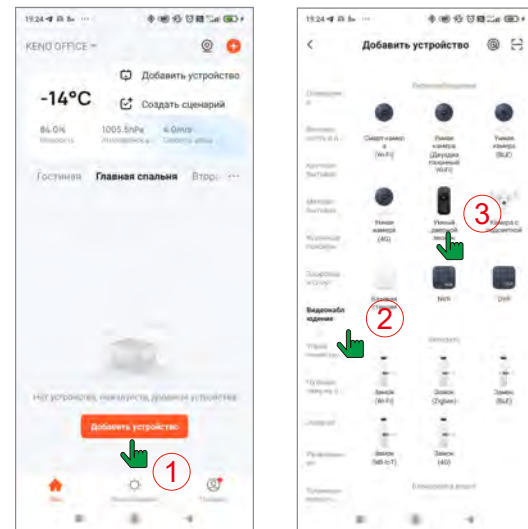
19:24

KENO OFFICE

Добавить устройство

Создать сценарий

-14°C

84.0%
Влажность

1005.5hPa
Атмосферное д...

6.0m/s
Скорость ветра

Гостиная Главная спальня Второ ···

Нет устройств, пожалуйста, добавьте устройство

Добавить устройство

1

Дом

19:24

Добавить устройство

Видеонаблюдение

Смарт-камера (Wi-Fi)

Умная камера (Двухдиапазонный WiFi)

Умная камера (BLE)

Умная камера (4G)

Умный дверной звонок

Камера с подсветкой

NVR

DVR

Видеонаблюдение

Замок (Wi-Fi)

Замок (Zigbee)

Замок (BLE)

Замок (NB-IoT)

Замок (4G)

2

3